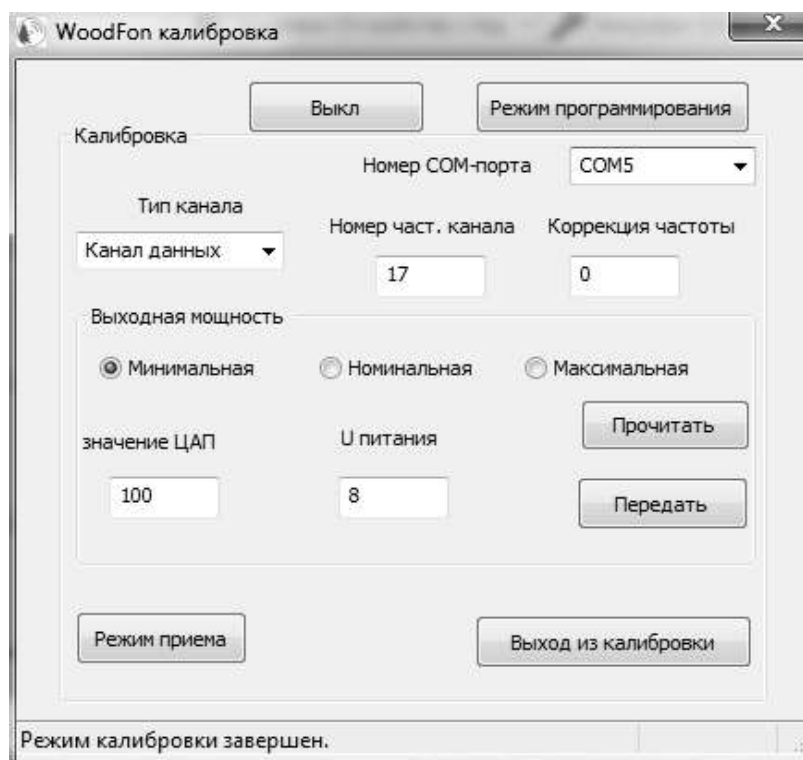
WoodFon калибровка

Выкл

Режим программирования

Калибровка

Номер COM-порта

COM5

Тип канала

Канал данных

Номер част. канала

17

Коррекция частоты

0

Выходная мощность

Минимальная

Номинальная

Максимальная

значение ЦАП

100

U питания

8

Прочитать

Передать

Режим приема

Выход из калибровки

Режим калибровки завершен.